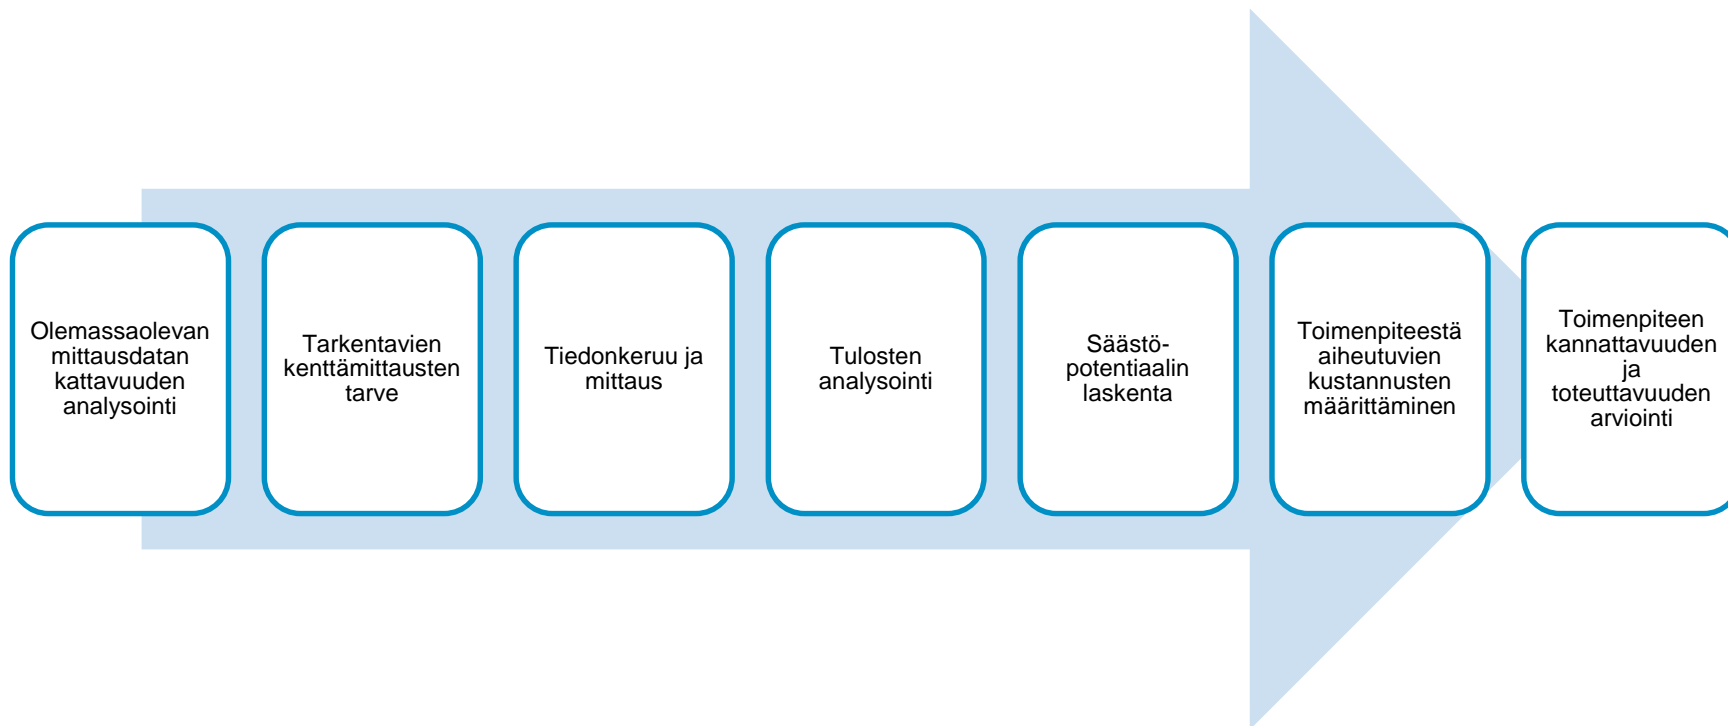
Olemassaolevan mittausdatan kattavuuden analysointi

Tarkentavien kenttämittausten tarve

Tiedonkeruu ja mittaus

Tulosten analysointi

Säästö-potentiaalin laskenta

Toimenpiteestä aiheutuvien kustannusten määrittäminen

Toimenpiteen kannattavuuden ja toteuttavuuden arviointi